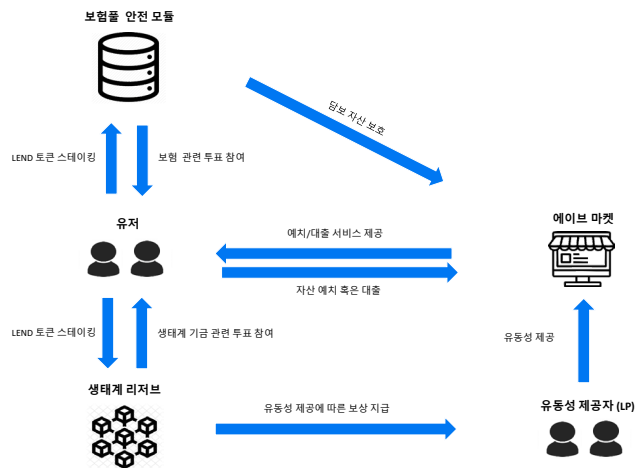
보험풀 안전 모듈

담보 자산 보호

LEND 토큰 스테이킹

보험 관련 투표 참여

유저

예치/대출 서비스 제공

자산 예치 혹은 대출

에이브 마켓

LEND 토큰 스테이킹

생태계 기금 관련 투표 참여

유동성 제공

생태계 리저브

유동성 제공에 따른 보상 지급

유동성 제공자 (LP)